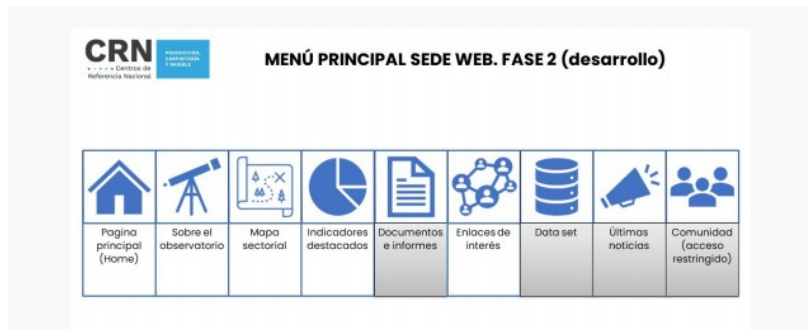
CRN Centros de Referencia Nacional

PRODUCCIÓN, CARPINTERÍA Y MUEBLE

MENÚ PRINCIPAL SEDE WEB. FASE 2 (desarrollo)

| Pagina principal (Home) | Sobre el observatorio | Mapa sectorial | Indicadores destacados | Documentos e informes | Enlaces de interés | Data set | Últimas noticias | Comunidad (acceso restringido) |
|---|---|---|---|---|---|---|---|---|